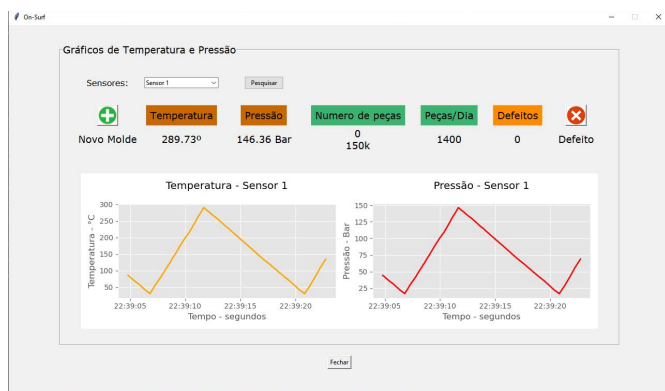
On-Surf

Gráficos de Temperatura e Pressão

Sensores: Sensor 1 Pesquisar

Temperatura Pressão Numero de peças Peças/Dia Defeitos

Novo Molde 289.73º 146.36 Bar 0 150k 1400 0 Defeito

Temperatura - Sensor 1

Temperatura - °C

300
250
200
150
100
50

22:39:05 22:39:10 22:39:15 22:39:20

Tempo - segundos

Pressão - Sensor 1

Pressão - Bar

150
125
100
75
50
25

22:39:05 22:39:10 22:39:15 22:39:20

Tempo - segundos

Fechar